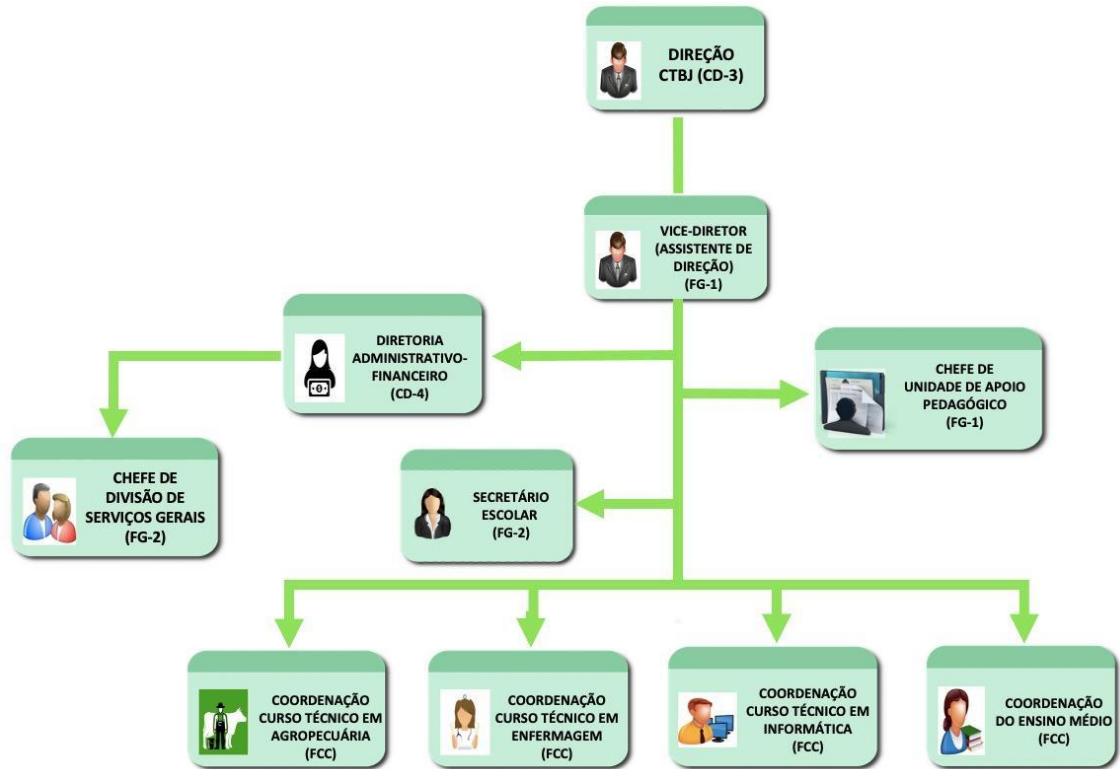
DIREÇÃO CTBJ (CD-3)

VICE-DIRETOR (ASSISTENTE DE DIREÇÃO) (FG-1)

DIRETORIA ADMINISTRATIVO-FINANCEIRO (CD-4)

CHEFE DE UNIDADE DE APOIO PEDAGÓGICO (FG-1)

CHEFE DE DIVISÃO DE SERVIÇOS GERAIS (FG-2)

SECRETÁRIO ESCOLAR (FG-2)

COORDENAÇÃO CURSO TÉCNICO EM AGROPECUÁRIA (FCC)

COORDENAÇÃO CURSO TÉCNICO EM ENFERMAGEM (FCC)

COORDENAÇÃO CURSO TÉCNICO EM INFORMÁTICA (FCC)

COORDENAÇÃO DO ENSINO MÉDIO (FCC)